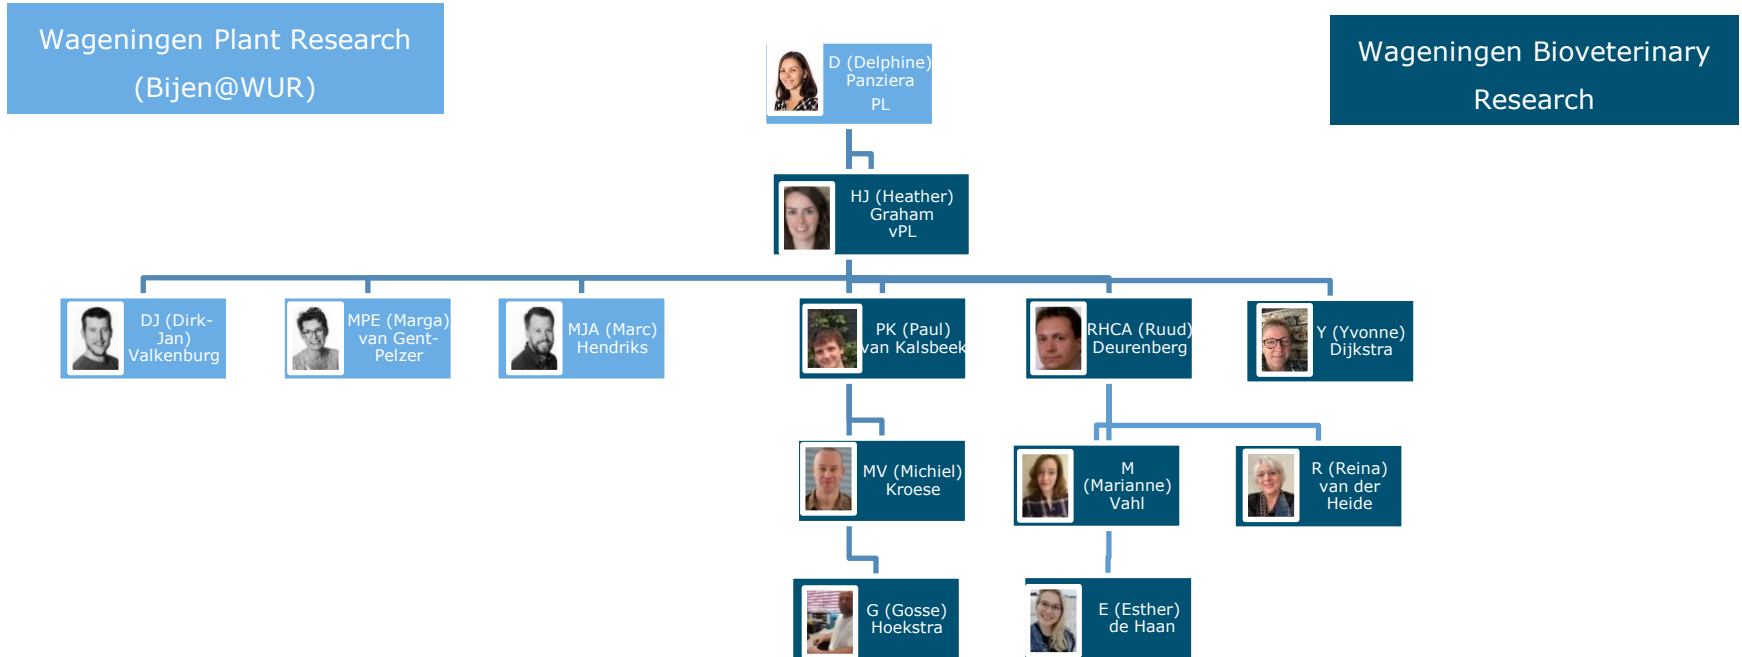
Wageningen Plant Research (Bijen@WUR)

Wageningen Bioveterinary Research

D (Delphine) Panziera PL

HJ (Heather) Graham vPL

DJ (Dirk-Jan) Valkenburg

MPE (Marga) van Gent-Pelzer

MJA (Marc) Hendriks

PK (Paul) van Kalsbeek

RHCA (Ruud) Deurenberg

Y (Yvonne) Dijkstra

MV (Michiel) Kroese

M (Marianne) Vahl

R (Reina) van der Heide

G (Gosse) Hoekstra

E (Esther) de Haan